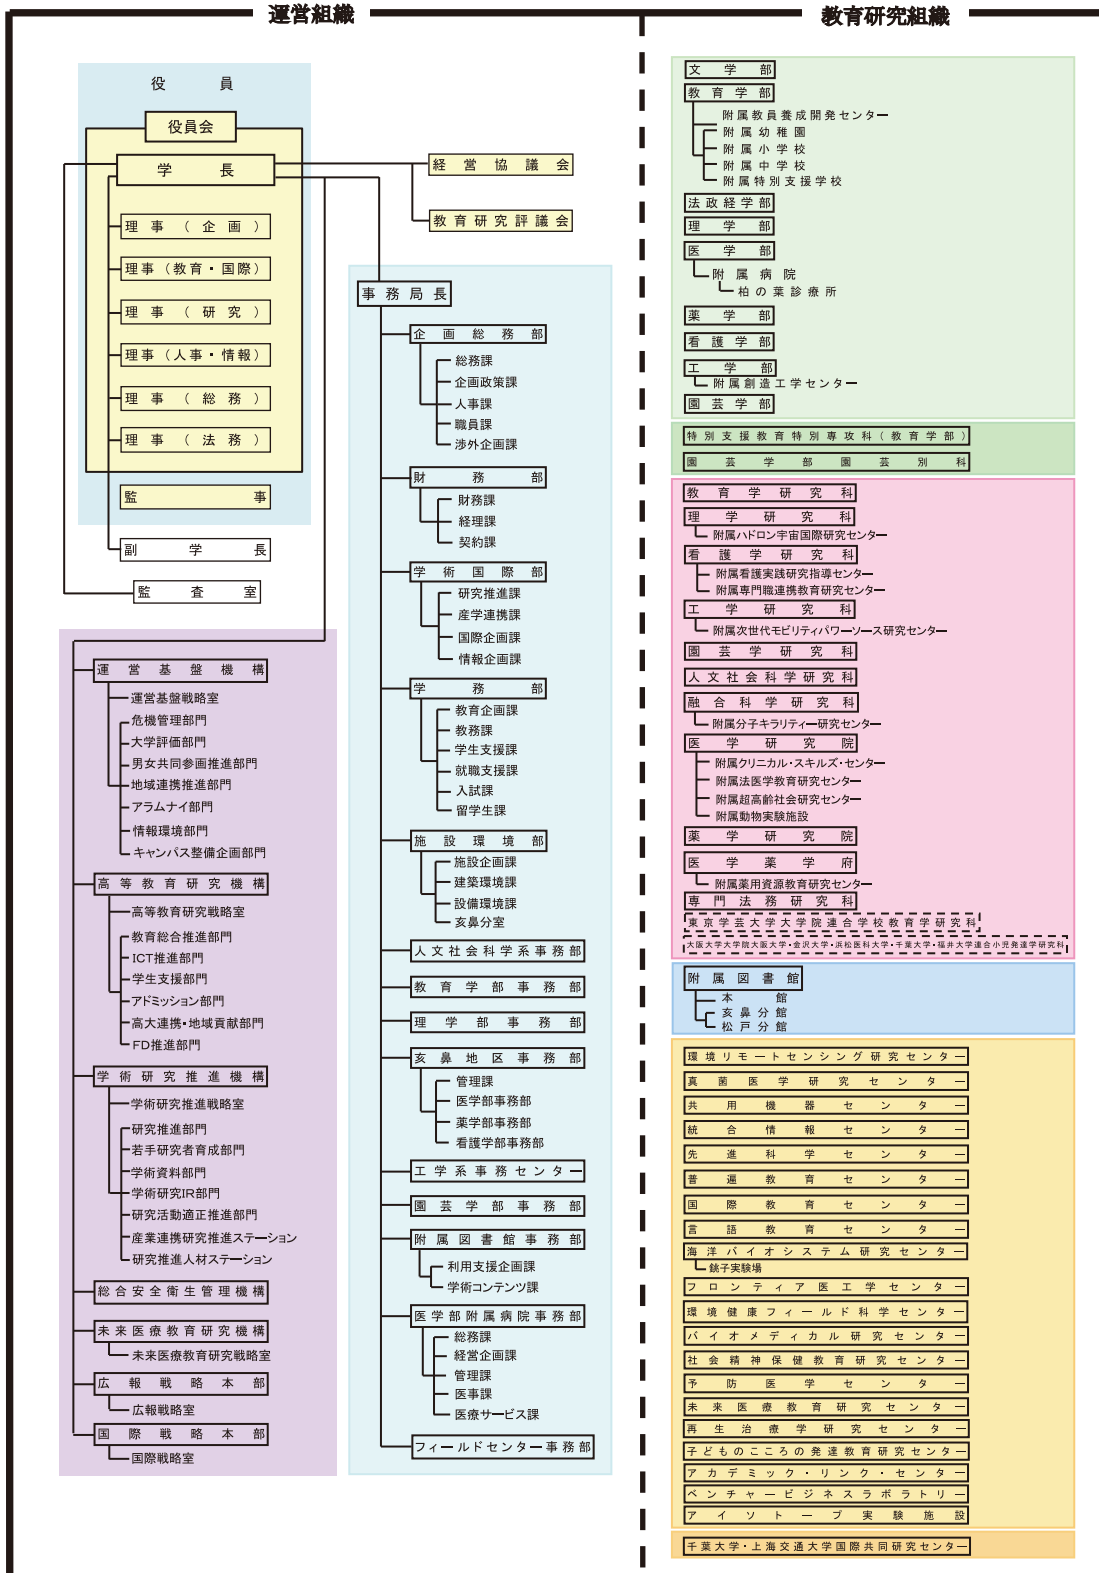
運営組織

役員

役員会

学長

理事（企画）

理事（教育・国際）

理事（研究）

理事（人事・情報）

理事（総務）

理事（法務）

監事

副学長

監査室

経営協議会

教育研究評議会

事務局長

企画総務部
総務課
企画政策課
人事課
職員課
渉外企画課

財務部
財務課
経理課
契約課

学術国際部
研究推進課
産学連携課
国際企画課
情報企画課

学務部
教育企画課
教務課
学生支援課
就職支援課
入試課
留学生課

施設環境部
施設企画課
建築環境課
設備環境課
亥鼻分室

人文社会科学系事務部

教育学部事務部

理学部事務部

亥鼻地区事務部
管理課
医学部事務部
薬学部事務部
看護学部事務部

工学系事務センター

園芸学部事務部

附属図書館事務部
利用支援企画課
学術コンテンツ課

医学部附属病院事務部
総務課
経営企画課
管理課
医事課
医療サービス課

フィールドセンター事務部

運営基盤機構
運営基盤戦略室
危機管理部門
大学評価部門
男女共同参画推進部門
地域連携推進部門
アラムナイ部門
情報環境部門
キャンパス整備企画部門

高等教育研究機構
高等教育研究戦略室
教育総合推進部門
ICT推進部門
学生支援部門
アドミッション部門
高大連携・地域貢献部門
FD推進部門

学術研究推進機構
学術研究推進戦略室
研究推進部門
若手研究者育成部門
学術資料部門
学術研究IR部門
研究活動適正推進部門
産業連携研究推進ステーション
研究推進人材ステーション

総合安全衛生管理機構

未来医療教育研究機構
未来医療教育研究戦略室

広報戦略本部
広報戦略室

国際戦略本部
国際戦略室

教育研究組織

文学部
教育学部
附属教員養成開発センター
附属幼稚園
附属小学校
附属中学校
附属特別支援学校
法政経学部
理学部
医学部
附属病院
柏の葉診療所
薬学部
看護学部
工学部
附属創造工学センター
園芸学部

特別支援教育特別専攻科（教育学部）
園芸学部園芸別科

教育学研究科
理学研究科
附属ハドロン宇宙国際研究センター
看護学研究科
附属看護実践研究指導センター
附属専門職連携教育研究センター
工学研究科
附属次世代モビリティパワーソース研究センター
園芸学研究科
人文社会科学研究科
融合科学研究科
附属分子キラリティー研究センター
医学研究院
附属クリニカル・スキルズ・センター
附属法医学教育研究センター
附属超高齢社会研究センター
附属動物実験施設
薬学研究院
医学薬学府
附属薬用資源教育研究センター
専門法務研究科
東京学芸大学大学院連合学校教育学研究科
大阪大学大学院大阪大学・金沢大学・浜松医科大学・千葉大学・福井大学連合小児発達学研究科

附属図書館
本館
亥鼻分館
松戸分館

環境リモートセンシング研究センター
真菌医学研究センター
共用機器センター
統合情報センター
先進科学センター
普遍教育センター
国際教育センター
言語教育センター
海洋バイオシステム研究センター
銚子実験場
フロンティア医工学センター
環境健康フィールド科学センター
バイオメディカル研究センター
社会精神保健教育研究センター
予防医学センター
未来医療教育研究センター
再生治療学研究センター
子どものこころの発達教育研究センター
アカデミック・リンク・センター
ベンチャービジネスラボラトリー
アイソトープ実験施設

千葉大学・上海交通大学国際共同研究センター